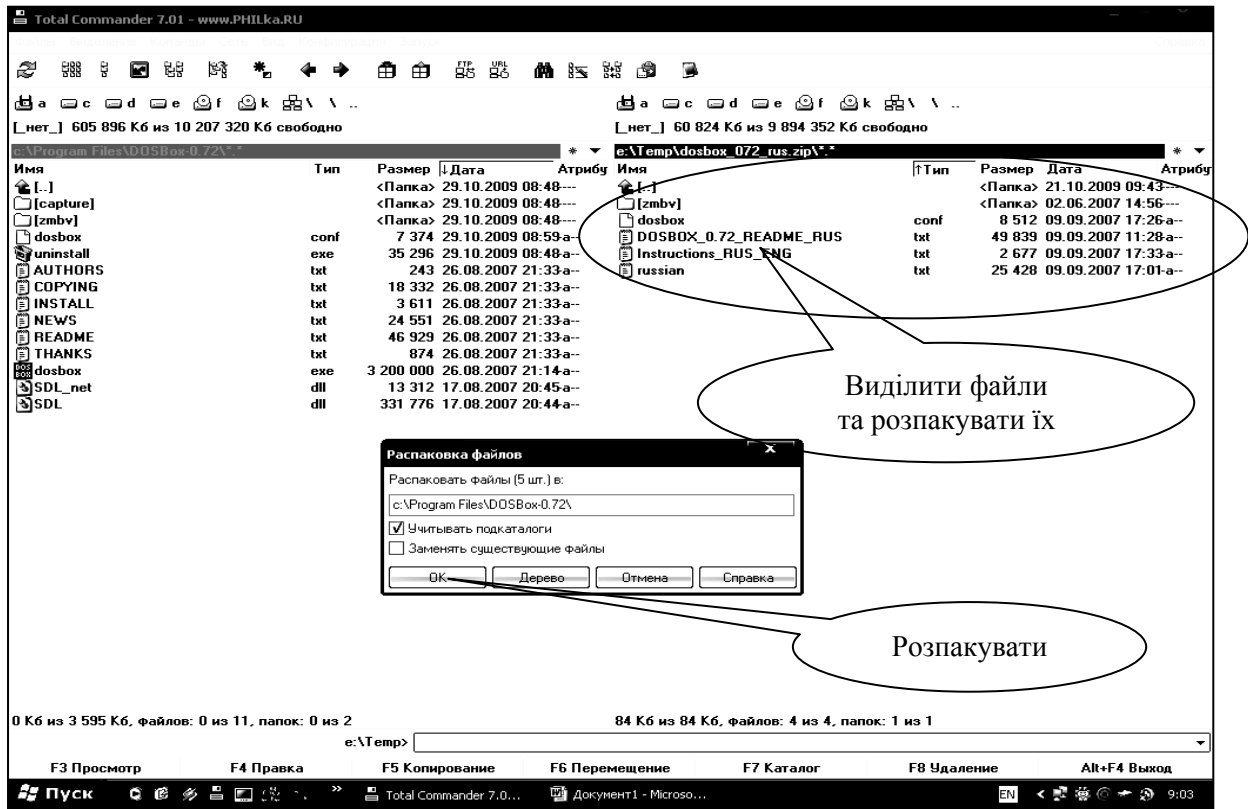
Total Commander 7.01 - www.PHILka.RU

a c d e f k \ ..

[_нет_] 605 896 Кб из 10 207 320 Кб свободно

c:\Program Files\DOSBox-0.72\*.*

| Имя | Тип | Размер | ↓Дата | Атрибу |
|---|---|---|---|---|
| [..] | | <Папка> | 29.10.2009 08:48 | ---- |
| [capture] | | <Папка> | 29.10.2009 08:48 | ---- |
| [zmbv] | | <Папка> | 29.10.2009 08:48 | ---- |
| dosbox | conf | 7 374 | 29.10.2009 08:59 | -a-- |
| uninstall | exe | 35 296 | 29.10.2009 08:48 | -a-- |
| AUTHORS | txt | 243 | 26.08.2007 21:33 | -a-- |
| COPYING | txt | 18 332 | 26.08.2007 21:33 | -a-- |
| INSTALL | txt | 3 611 | 26.08.2007 21:33 | -a-- |
| NEWS | txt | 24 551 | 26.08.2007 21:33 | -a-- |
| README | txt | 46 929 | 26.08.2007 21:33 | -a-- |
| THANKS | txt | 874 | 26.08.2007 21:33 | -a-- |
| dosbox | exe | 3 200 000 | 26.08.2007 21:14 | -a-- |
| SDL_net | dll | 13 312 | 17.08.2007 20:45 | -a-- |
| SDL | dll | 331 776 | 17.08.2007 20:44 | -a-- |

a c d e f k \ ..

[_нет_] 60 824 Кб из 9 894 352 Кб свободно

e:\Temp\dosbox_072_rus.zip\*.*

| Имя | ↑Тип | Размер | Дата | Атрибу |
|---|---|---|---|---|
| [..] | | <Папка> | 21.10.2009 09:43 | ---- |
| [zmbv] | | <Папка> | 02.06.2007 14:56 | ---- |
| dosbox | conf | 8 512 | 09.09.2007 17:26 | -a-- |
| DOSBOX_0.72_README_RUS | txt | 49 839 | 09.09.2007 11:28 | -a-- |
| Instructions_RUS_ENG | txt | 2 677 | 09.09.2007 17:33 | -a-- |
| russian | txt | 25 428 | 09.09.2007 17:01 | -a-- |

Виділити файли та розпакувати їх

Распаковка файлов
Распаковать файлы (5 шт.) в:
c:\Program Files\DOSBox-0.72\
Учитывать подкаталоги
Заменять существующие файлы
OK Дерево Отмена Справка

Розпакувати

0 Кб из 3 595 Кб, файлов: 0 из 11, папок: 0 из 2
84 Кб из 84 Кб, файлов: 4 из 4, папок: 1 из 1

e:\Temp>

F3 Просмотр F4 Правка F5 Копирование F6 Перемещение F7 Каталог F8 Удаление Alt+F4 Выход

Пуск Total Commander 7.0... Документ1 - Microso... EN 9:03